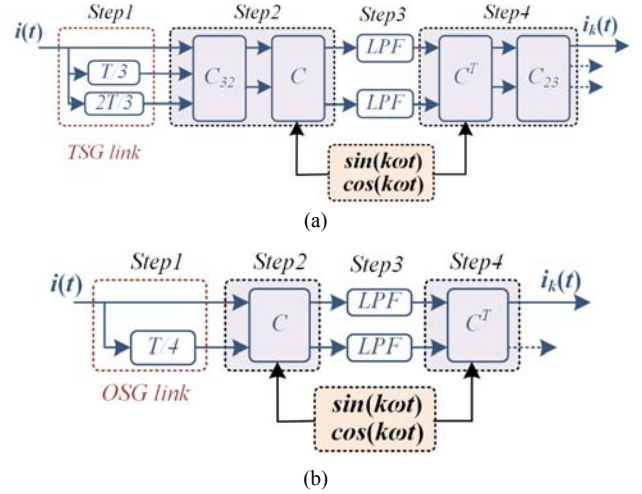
Step1 Step2 Step3 Step4

$i(t)$

$T/3$

$2T/3$

$C_{32}$

$C$

LPF

LPF

$C^T$

$C_{23}$

$i_k(t)$

TSG link

$sin(k\omega t)$
$cos(k\omega t)$

(a)

Step1 Step2 Step3 Step4

$i(t)$

$T/4$

$C$

LPF

LPF

$C^T$

$i_k(t)$

OSG link

$sin(k\omega t)$
$cos(k\omega t)$

(b)